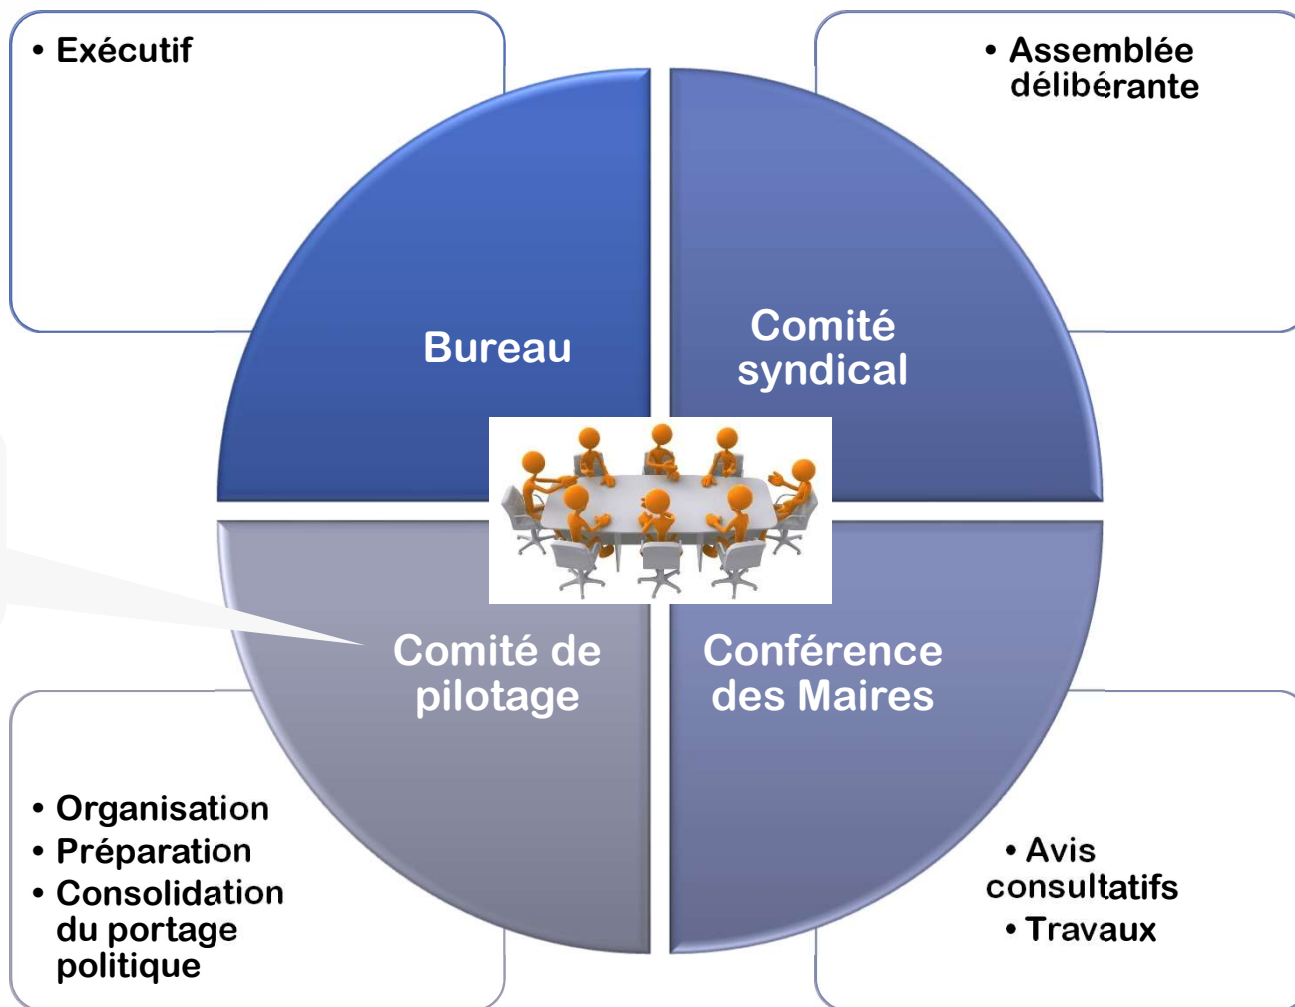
• Exécutif

• Assemblée délibérante

Bureau

Comité syndical

Comité de pilotage

Conférence des Maires

• Organisation
• Préparation
• Consolidation du portage politique

• Avis consultatifs
• Travaux